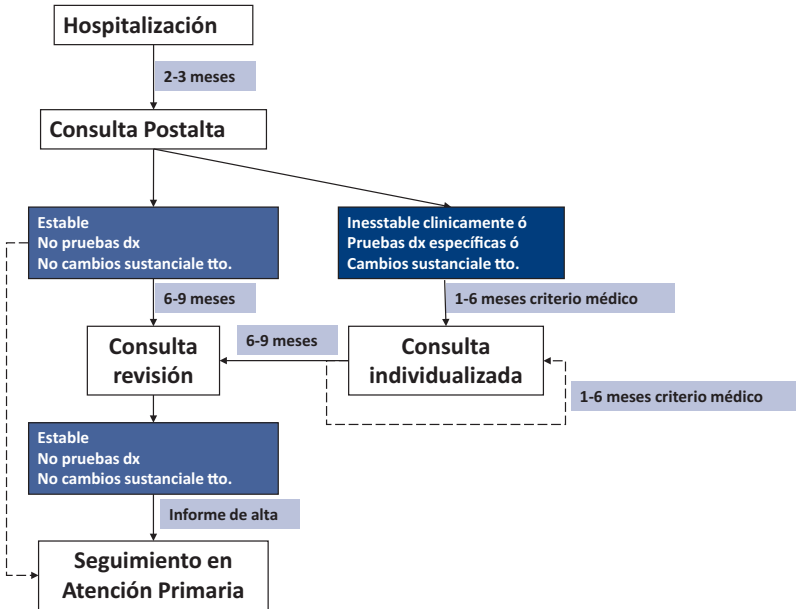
Hospitalización

2-3 meses

Consulta Postalta

Estable
No pruebas dx
No cambios sustanciale tto.

Inesstable clinicamente ó
Pruebas dx específicas ó
Cambios sustanciale tto.

6-9 meses

1-6 meses criterio médico

6-9 meses

Consulta revisión

Consulta individualizada

1-6 meses criterio médico

Estable
No pruebas dx
No cambios sustanciale tto.

Informe de alta

Seguimiento en Atención Primaria